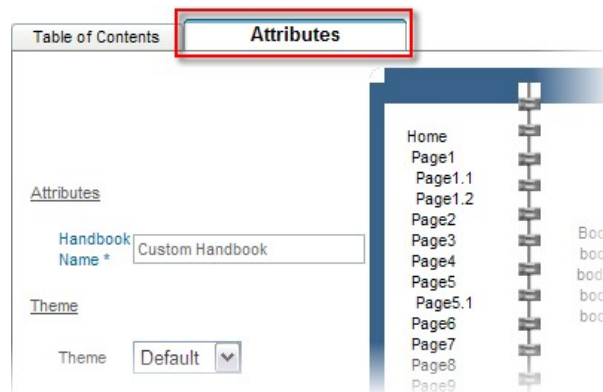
Table of Contents

Attributes

Attributes

Handbook Name *

Custom Handbook

Theme

Theme

Default

Home
Page1
Page1.1
Page1.2
Page2
Page3
Page4
Page5
Page5.1
Page6
Page7
Page8
Page9

Boc
boc
bod
boc
boc